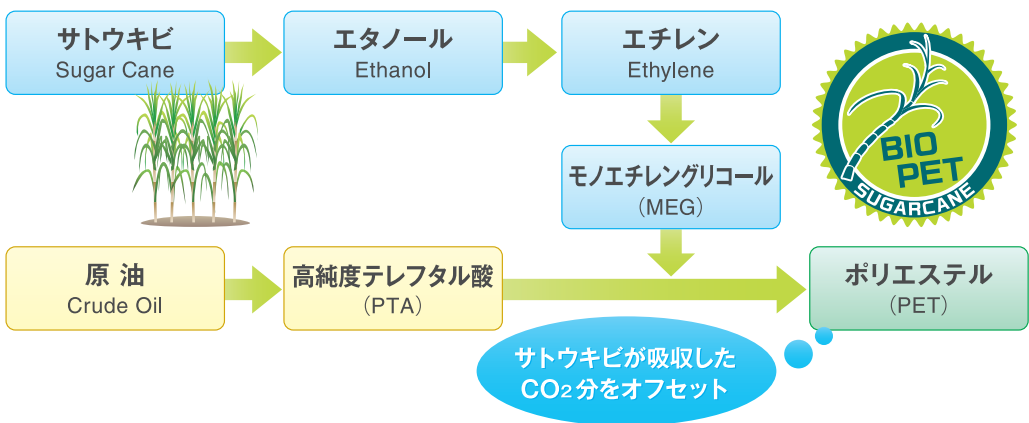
サトウキビ
Sugar Cane

エタノール
Ethanol

エチレン
Ethylene

BIO PET
SUGARCANE

モノエチレングリコール
（MEG）

原 油
Crude Oil

高純度テレフタル酸
（PTA）

ポリエステル
（PET）

サトウキビが吸収した$CO_2$分をオフセット